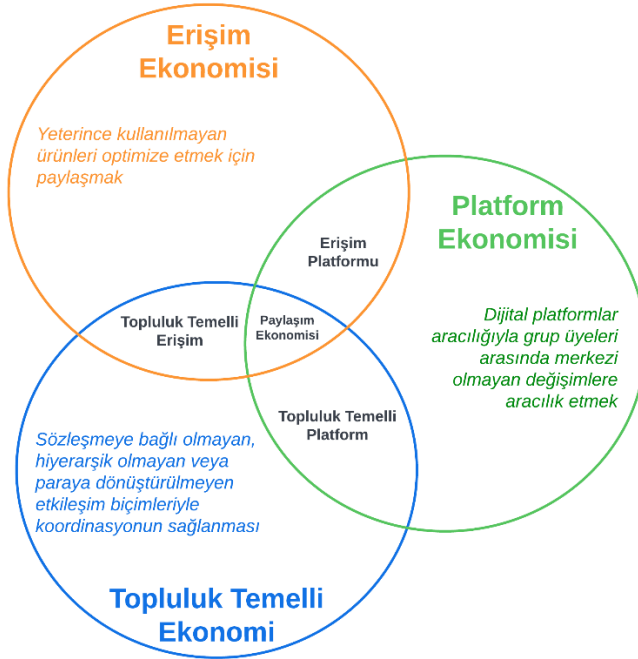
Erişim Ekonomisi

Yeterince kullanılmayan ürünleri optimize etmek için paylaşmak

Platform Ekonomisi

Erişim Platformu

Dijital platformlar aracılığıyla grup üyeleri arasında merkezi olmayan değişimlere aracılık etmek

Topluluk Temelli Erişim

Paylaşım Ekonomisi

Topluluk Temelli Platform

Sözleşmeye bağlı olmayan, hiyerarşik olmayan veya paraya dönüştürülmeyen etkileşim biçimleriyle koordinasyonun sağlanması

Topluluk Temelli Ekonomi